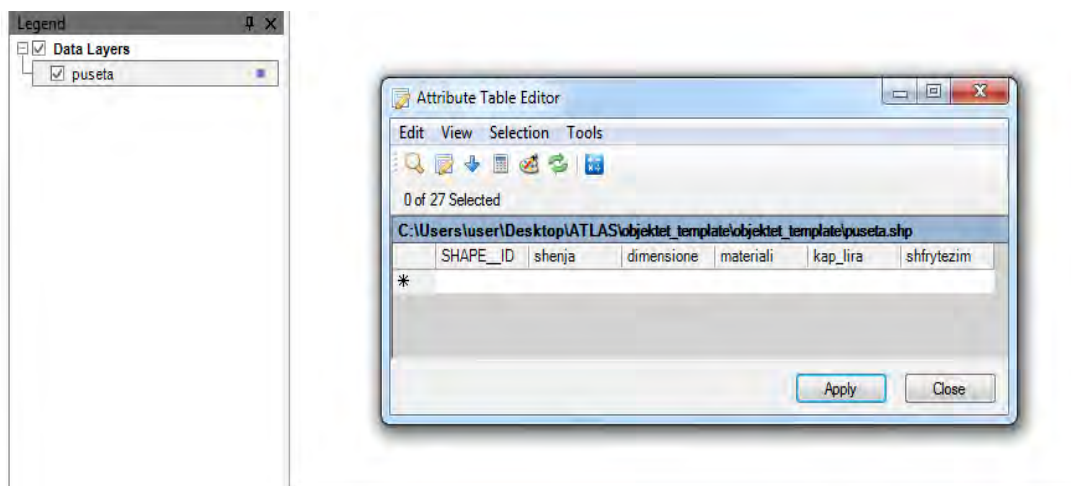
Legend

Data Layers

puseta

Attribute Table Editor

Edit View Selection Tools

0 of 27 Selected

C:\Users\user\Desktop\ATLAS\objektet_template\objektet_template\puseta.shp

| | SHAPE__ID | shenja | dimensione | materiali | kap_lira | shfrytezim |
|---|---|---|---|---|---|---|
| * | | | | | | |

Apply

Close